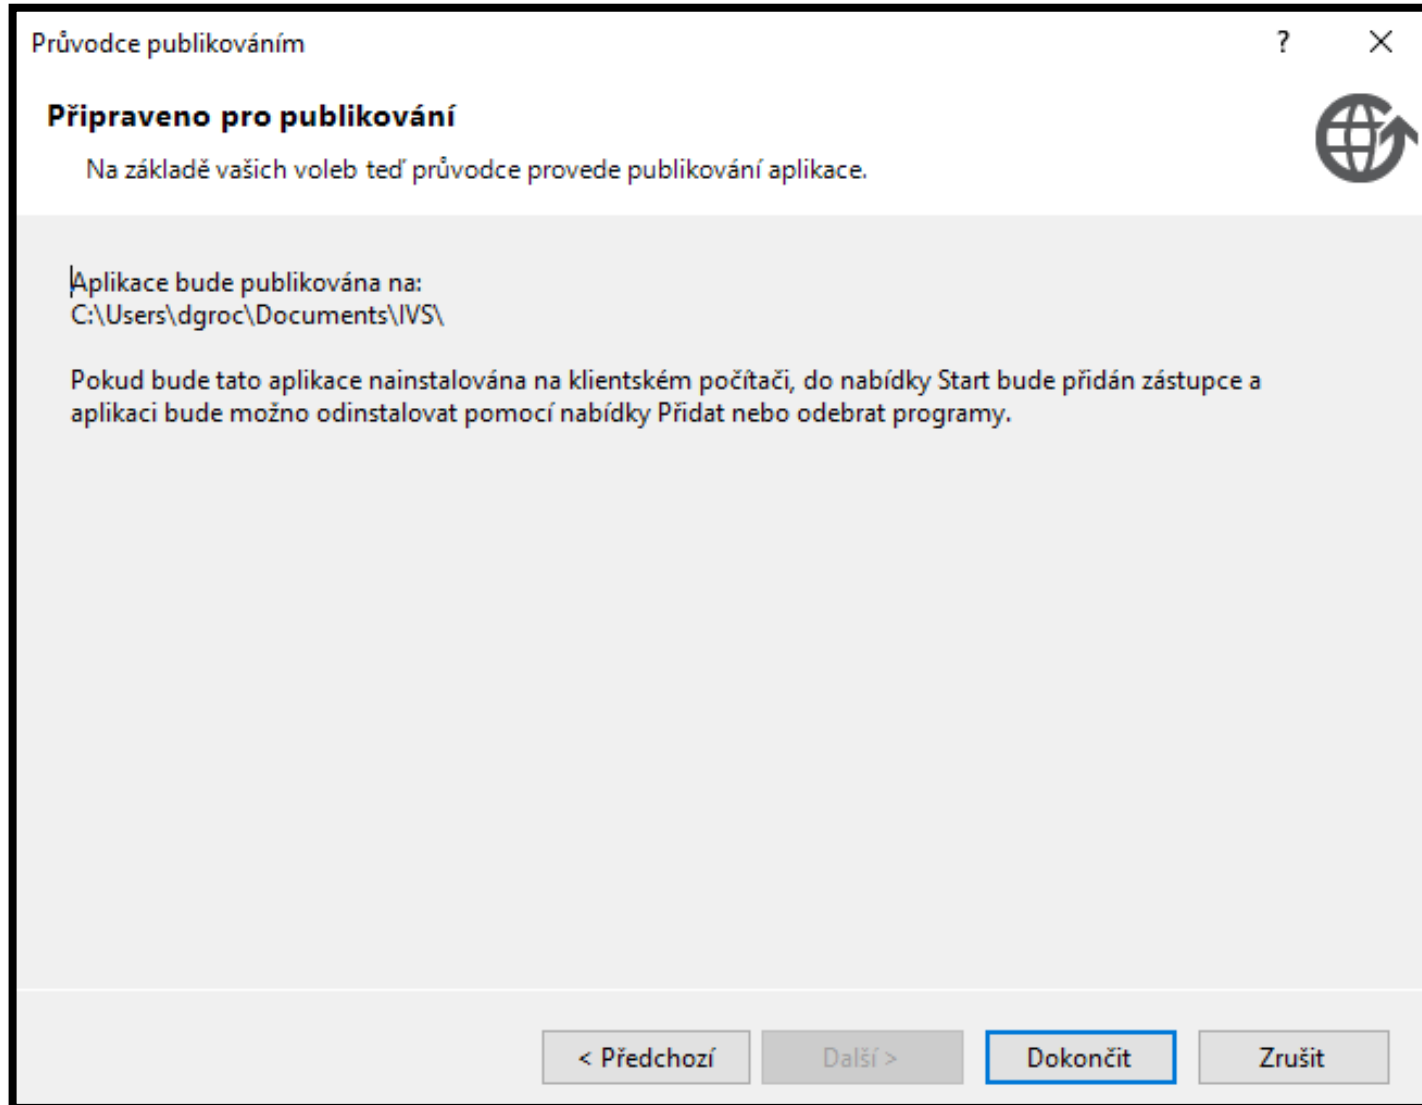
Průvodce publikováním

?

Připraveno pro publikování

Na základě vašich voleb teď průvodce provede publikování aplikace.

Aplikace bude publikována na:
C:\Users\dgroc\Documents\IVS\

Pokud bude tato aplikace nainstalována na klientském počítači, do nabídky Start bude přidán zástupce a aplikaci bude možno odinstalovat pomocí nabídky Přidat nebo odebrat programy.

< Předchozí

Další >

Dokončit

Zrušit